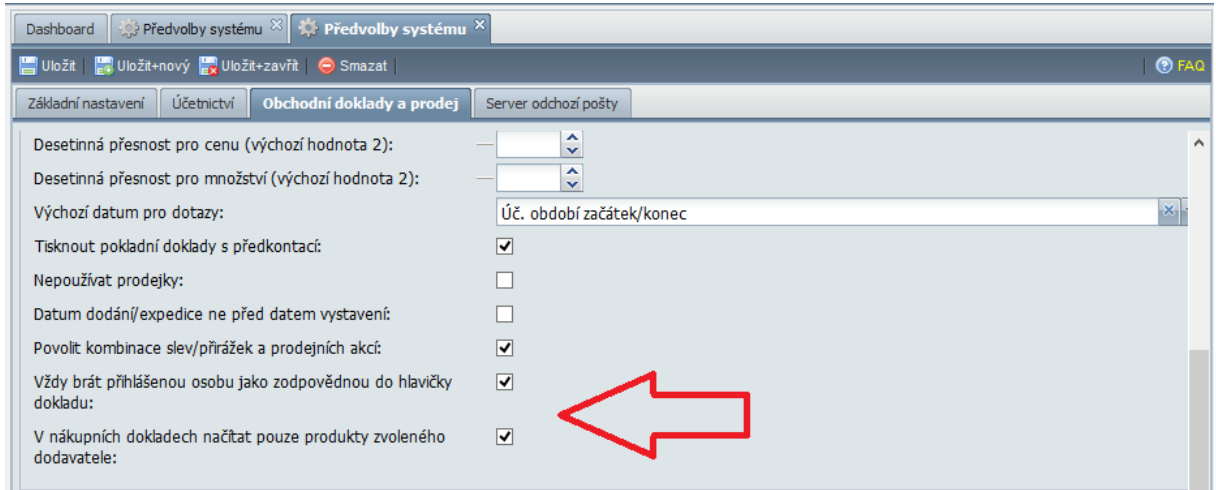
Dashboard | Předvolby systému | Předvolby systému

Uložit | Uložit+nový | Uložit+zavřít | Smazat | FAQ

Základní nastavení | Účetnictví | Obchodní doklady a prodej | Server odchozí pošty

Desetinná přesnost pro cenu (výchozí hodnota 2):

Desetinná přesnost pro množství (výchozí hodnota 2):

Výchozí datum pro dotazy: Úč. období začátek/konec

Tisknout pokladní doklady s předkontací:

Nepoužívat prodejky:

Datum dodání/expedice ne před datem vystavení:

Povolit kombinace slev/přirážek a prodejních akcí:

Vždy brát přihlášenou osobu jako zodpovědnou do hlavičky dokladu:

V nákupních dokladech načítat pouze produkty zvoleného dodavatele: